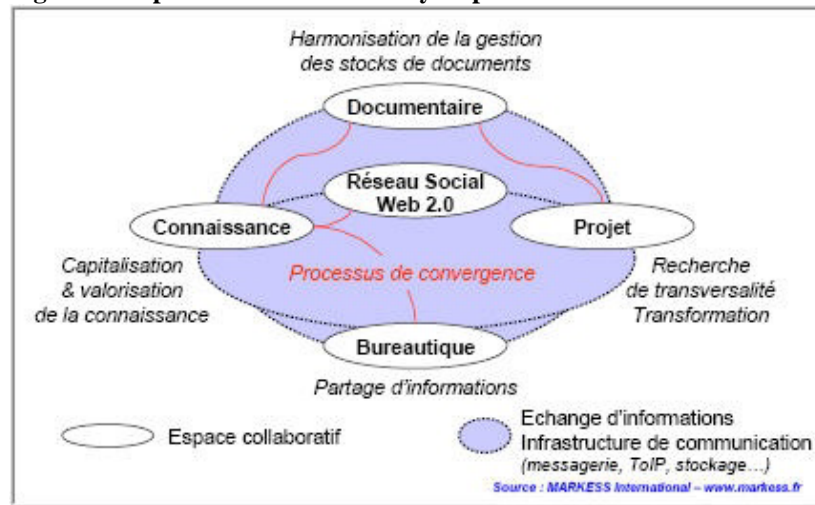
Harmonisation de la gestion des stocks de documents

Documentaire

Réseau Social Web 2.0

Connaissance

Projet

Capitalisation & valorisation de la connaissance

Processus de convergence

Recherche de transversalité Transformation

Bureautique

Partage d'informations

Espace collaboratif

Echange d'informations Infrastructure de communication (messagerie, ToIP, stockage…)

Source : MARKESS International – www.markess.fr